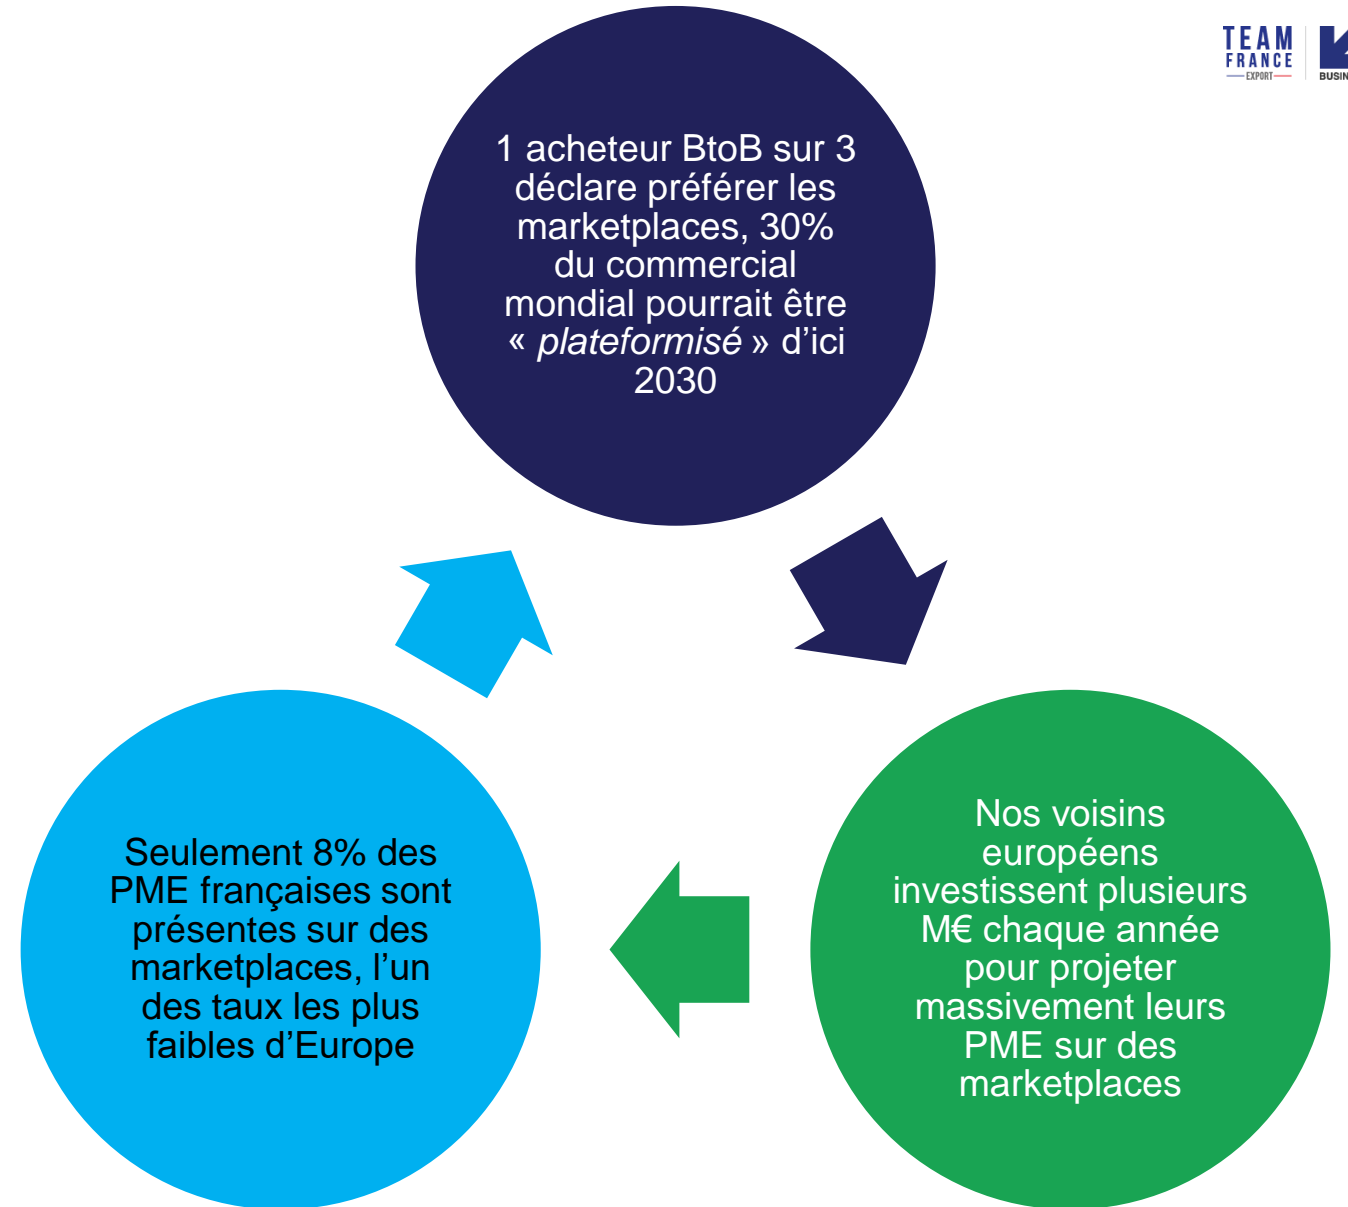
TEAM FRANCE EXPORT

BUSIN

1 acheteur BtoB sur 3 déclare préférer les marketplaces, 30% du commercial mondial pourrait être « plateformisé » d'ici 2030

Nos voisins européens investissent plusieurs M€ chaque année pour projeter massivement leurs PME sur des marketplaces

Seulement 8% des PME françaises sont présentes sur des marketplaces, l'un des taux les plus faibles d'Europe